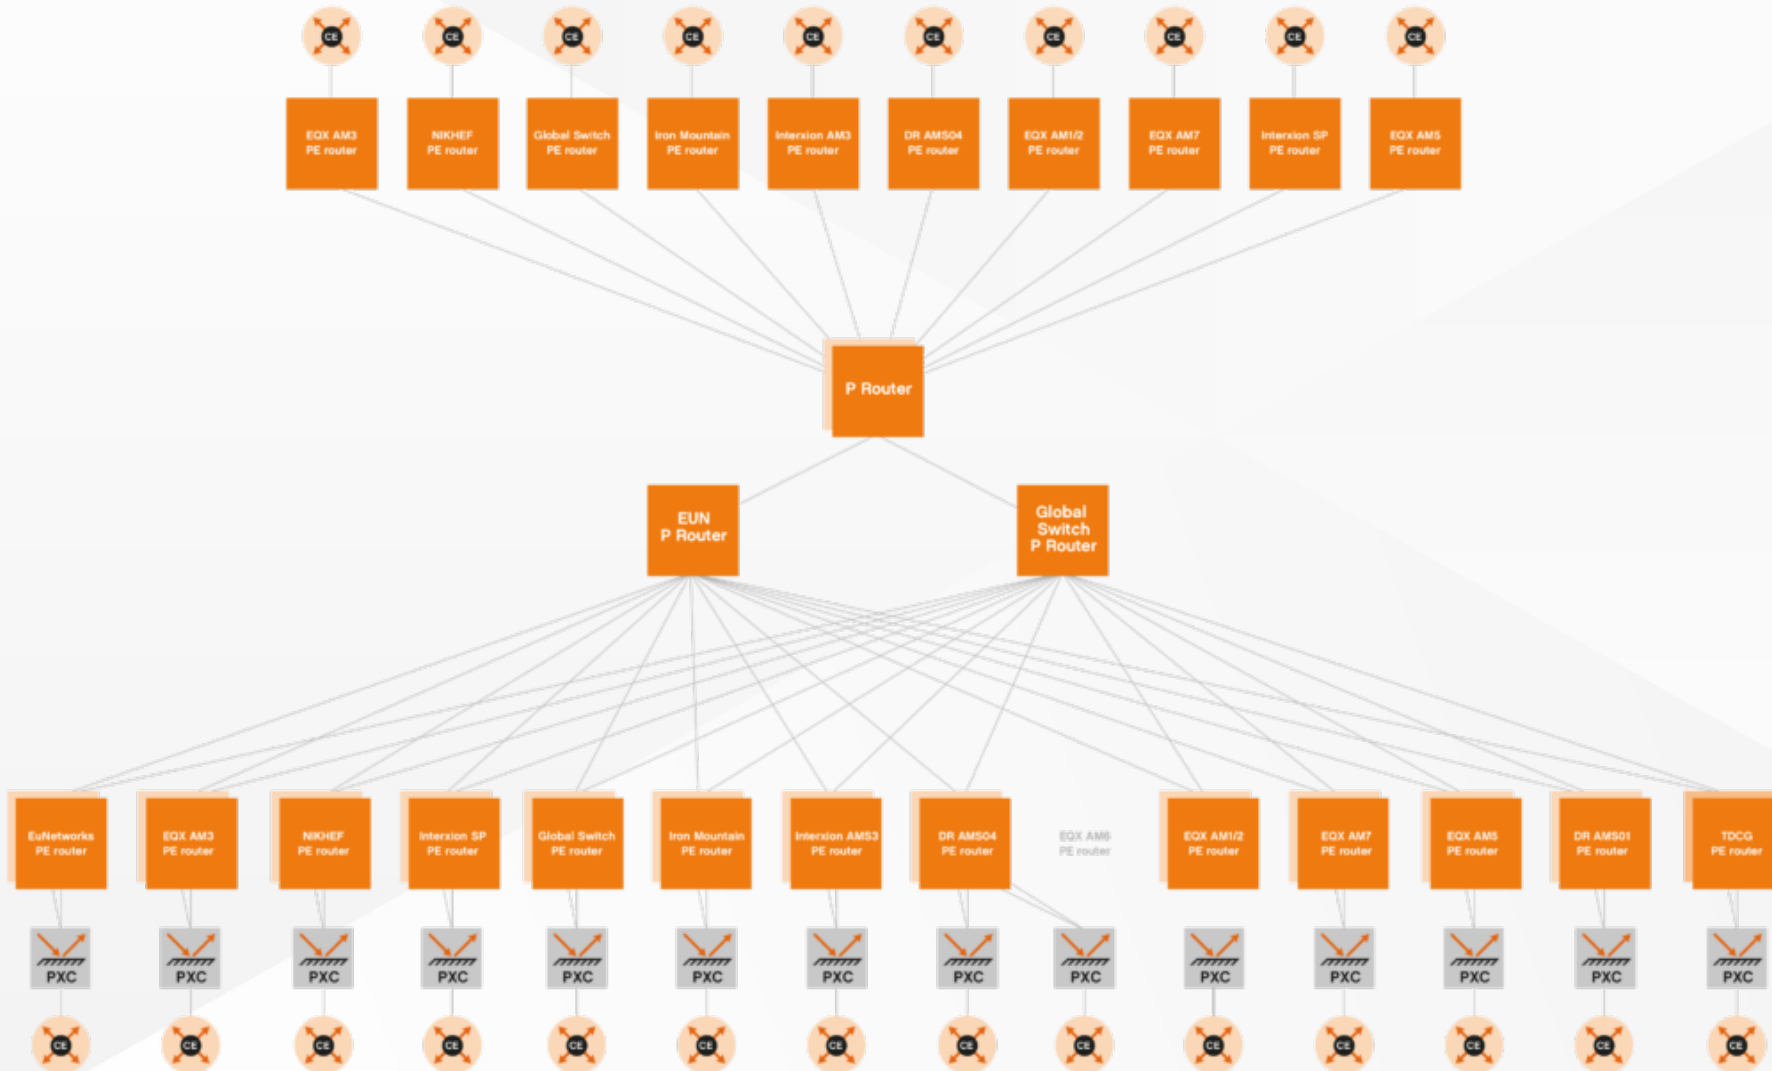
CE CE CE CE CE CE CE CE CE CE

EQX AM3 PE router

NIKHEF PE router

Global Switch PE router

Iron Mountain PE router

Interxion AM3 PE router

DR AMS04 PE router

EQX AM1/2 PE router

EQX AM7 PE router

Interxion SP PE router

EQX AM5 PE router

P Router

EUN P Router

Global Switch P Router

EuNetworks PE router

EQX AM3 PE router

NIKHEF PE router

Interxion SP PE router

Global Switch PE router

Iron Mountain PE router

Interxion AMS3 PE router

DR AMS04 PE router

EQX AM6 PE router

EQX AM1/2 PE router

EQX AM7 PE router

EQX AM5 PE router

DR AMS01 PE router

TDCG PE router

PXC PXC PXC PXC PXC PXC PXC PXC PXC PXC PXC PXC PXC PXC

CE CE CE CE CE CE CE CE CE CE CE CE CE CE